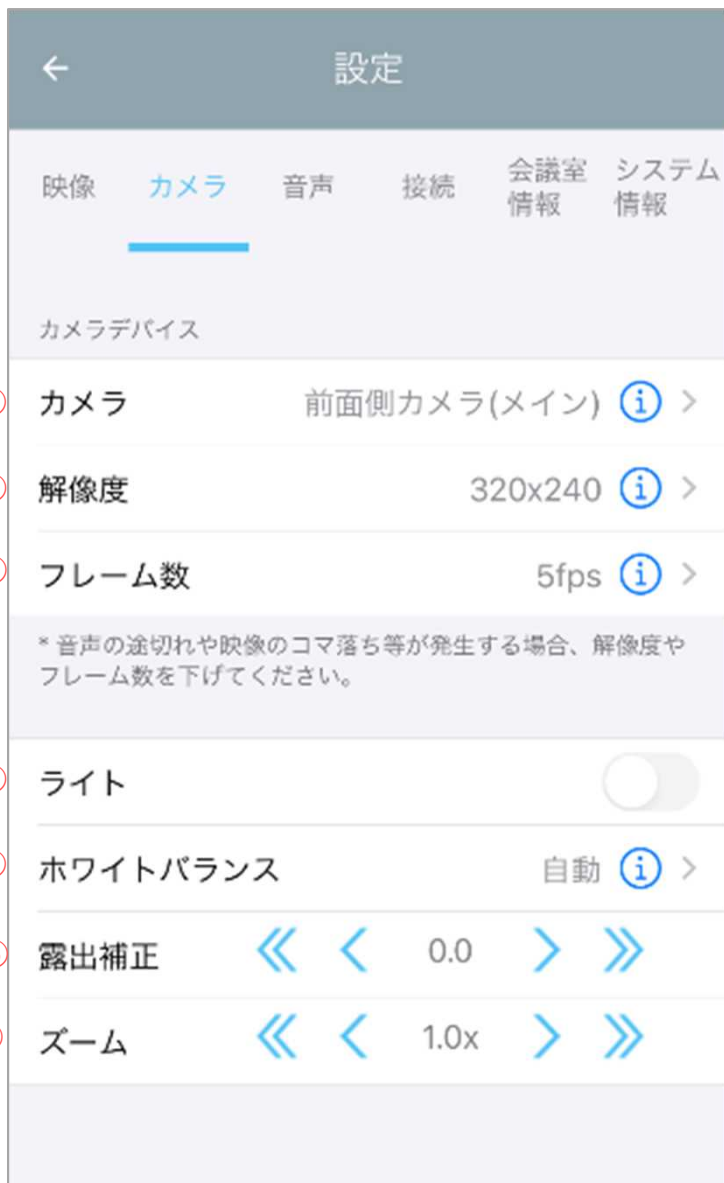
←
設定

映像
カメラ
音声
接続
会議室 情報
システム 情報

カメラデバイス

カメラ
前面側カメラ(メイン)
解像度
320x240
フレーム数
5fps

* 音声の途切れや映像のコマ落ち等が発生する場合、解像度やフレーム数を下げてください。

ライト
ホワイトバランス
自動
露出補正
0.0
ズーム
1.0x